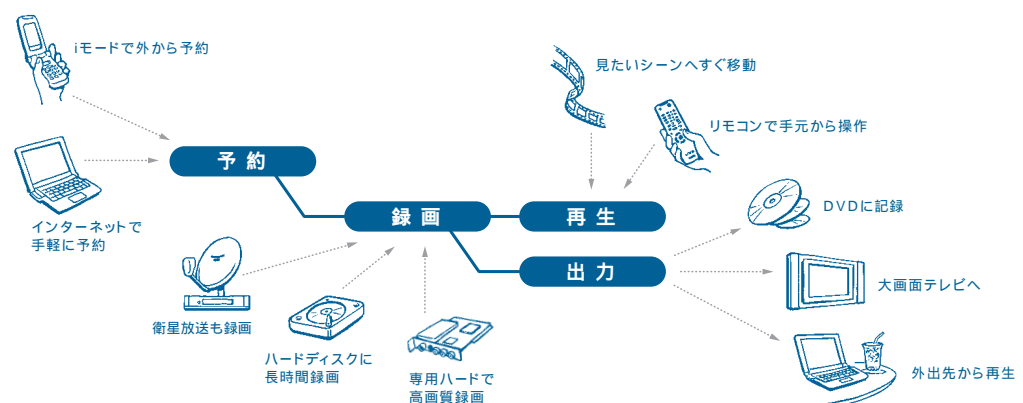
iモードで外から予約

インターネットで
手軽に予約

予約

衛星放送も録画

ハードディスクに
長時間録画

専用ハードで
高画質録画

録画

見たいシーンへすぐ移動

リモコンで手元から操作

再生

出力

DVDに記録

大画面テレビへ

外出先から再生